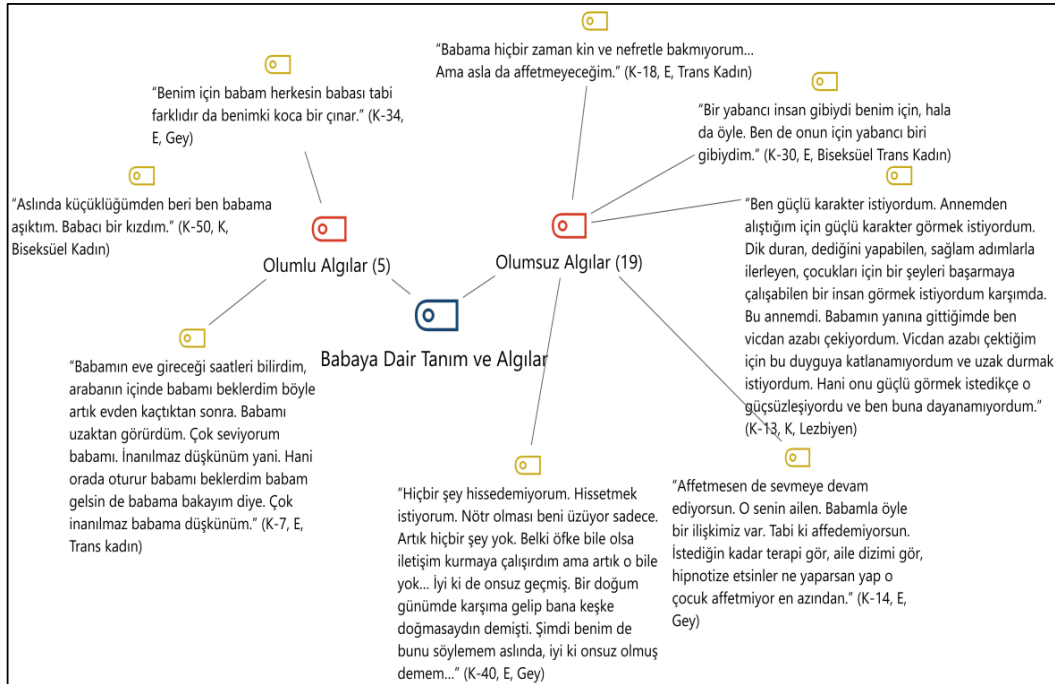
"Babama hiçbir zaman kin ve nefretle bakmıyorum... Ama asla da affetmeyeceğim." (K-18, E, Trans Kadın)

"Benim için babam herkesin babası tabi farklıdır da benimki koca bir çınar." (K-34, E, Gey)

"Bir yabancı insan gibiydi benim için, hala da öyle. Ben de onun için yabancı biri gibiydim." (K-30, E, Biseksüel Trans Kadın)

"Aslında küçüklüğümden beri ben babama aşıktım. Babacı bir kızdım." (K-50, K, Biseksüel Kadın)

"Ben güçlü karakter istiyordum. Annemden alıştığım için güçlü karakter görmek istiyordum. Dik duran, dediğini yapabilen, sağlam adımlarla ilerleyen, çocukları için bir şeyleri başarmaya çalışabilen bir insan görmek istiyordum karşımda. Bu annemdi. Babamın yanına gittiğimde ben vicdan azabı çekiyordum. Vicdan azabı çektiğim için bu duyguya katlanamıyordum ve uzak durmak istiyordum. Hani onu güçlü görmek istedikçe o güçsüzleşiyordu ve ben buna dayanamıyordum." (K-13, K, Lezbiyen)

Olumlu Algılar (5)

Olumsuz Algılar (19)

Babaya Dair Tanım ve Algılar

"Babamın eve gireceği saatleri bilirdim, arabanın içinde babamı beklerdim böyle artık evden kaçtıktan sonra. Babamı uzaktan görürdüm. Çok seviyorum babamı. İnanılmaz düşkünüm yani. Hani orada oturur babamı beklerdim babam gelsin de babama bakayım diye. Çok inanılmaz babama düşkünüm." (K-7, E, Trans kadın)

"Hiçbir şey hissedemiyorum. Hissetmek istiyorum. Nötr olması beni üzüyor sadece. Artık hiçbir şey yok. Belki öfke bile olsa iletişim kurmaya çalışırdım ama artık o bile yok... İyi ki de onsuz geçmiş. Bir doğum günümde karşıma gelip bana keşke doğmasaydın demişti. Şimdi benim de bunu söylemem aslında, iyi ki onsuz olmuş demem..." (K-40, E, Gey)

"Affetmesen de sevmeye devam ediyorsun. O senin ailen. Babamla öyle bir ilişkimiz var. Tabi ki affedemiyorsun. İstediğin kadar terapi gör, aile dizimi gör, hipnotize etsinler ne yaparsan yap o çocuk affetmiyor en azından." (K-14, E, Gey)